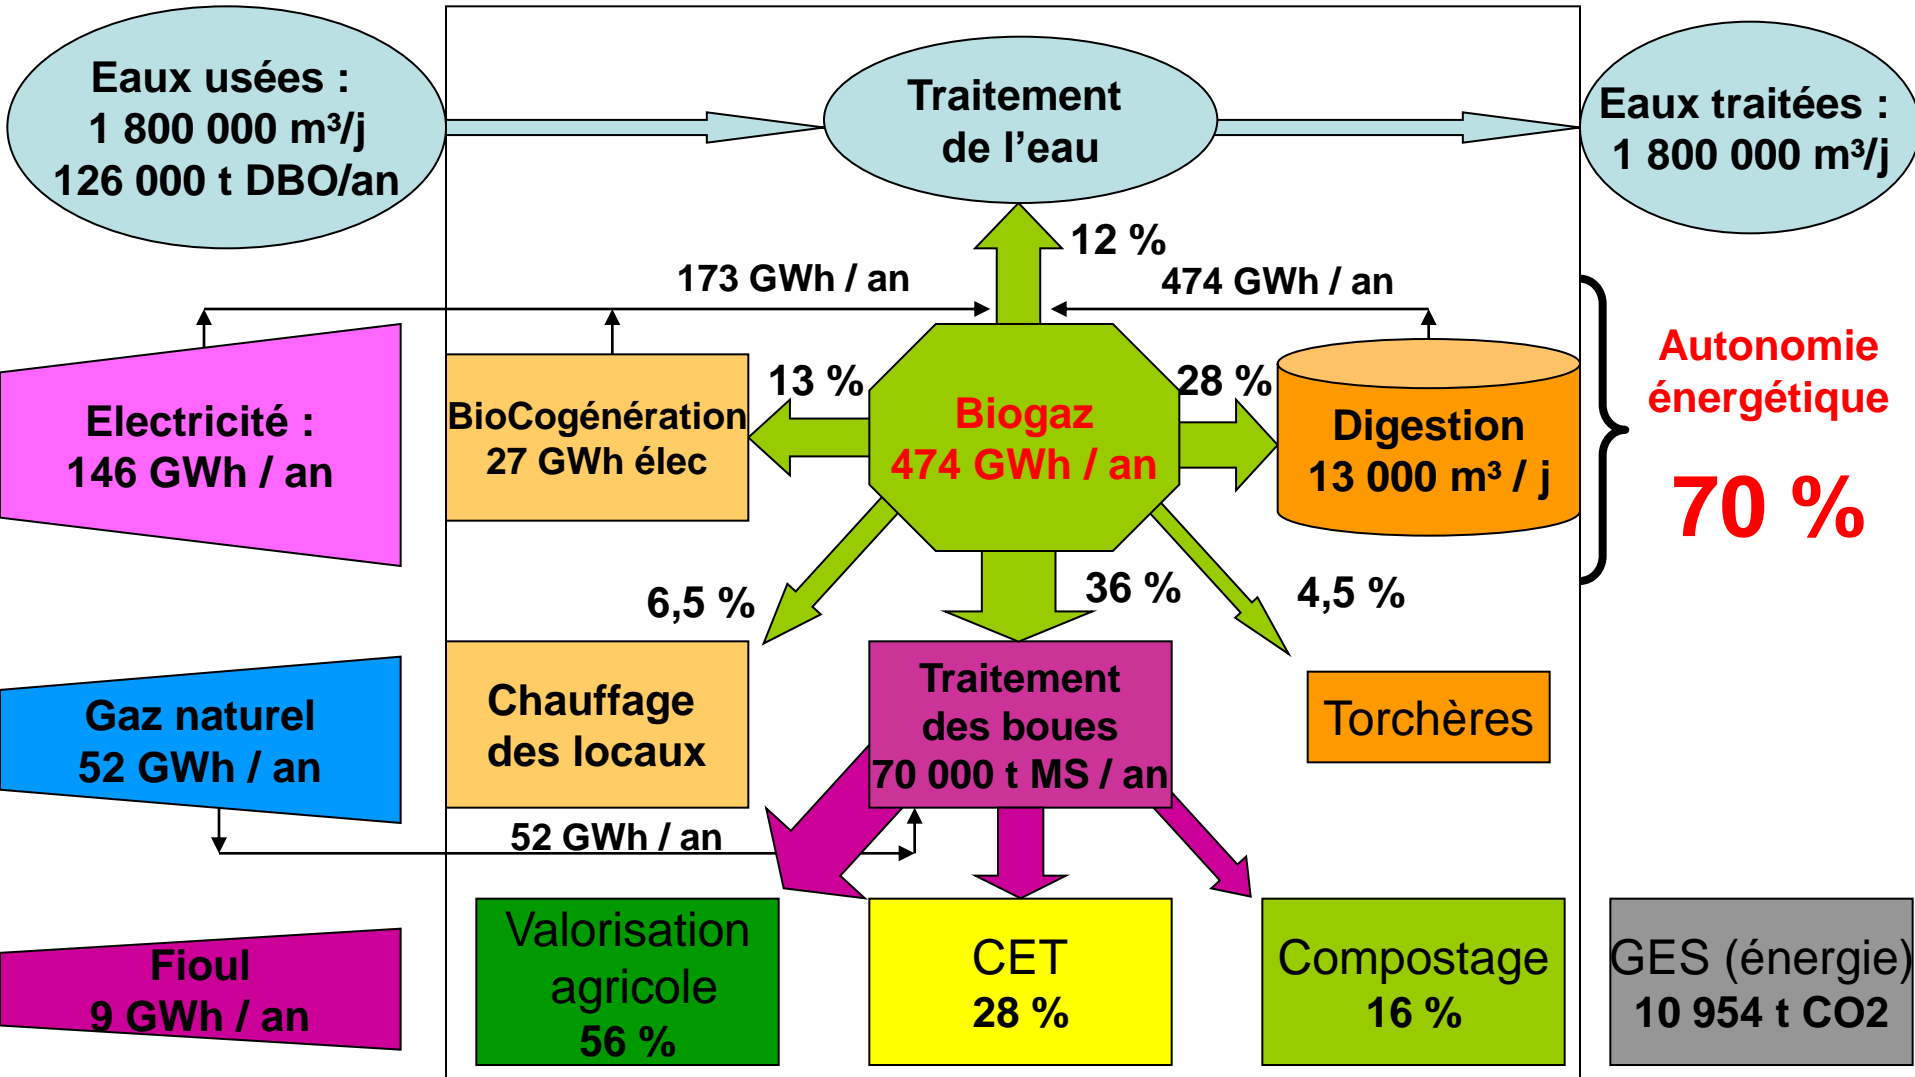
Eaux usées : 1 800 000 m³/j 126 000 t DBO/an

Traitement de l'eau

Eaux traitées : 1 800 000 m³/j

12 %

173 GWh / an

474 GWh / an

Electricité : 146 GWh / an

BioCogénération 27 GWh élec

13 %

Biogaz 474 GWh / an

28 %

Digestion 13 000 m³ / j

Autonomie énergétique

70 %

6,5 %

36 %

4,5 %

Gaz naturel 52 GWh / an

Chauffage des locaux

Traitement des boues 70 000 t MS / an

Torchères

52 GWh / an

Fioul 9 GWh / an

Valorisation agricole 56 %

CET 28 %

Compostage 16 %

GES (énergie) 10 954 t CO2